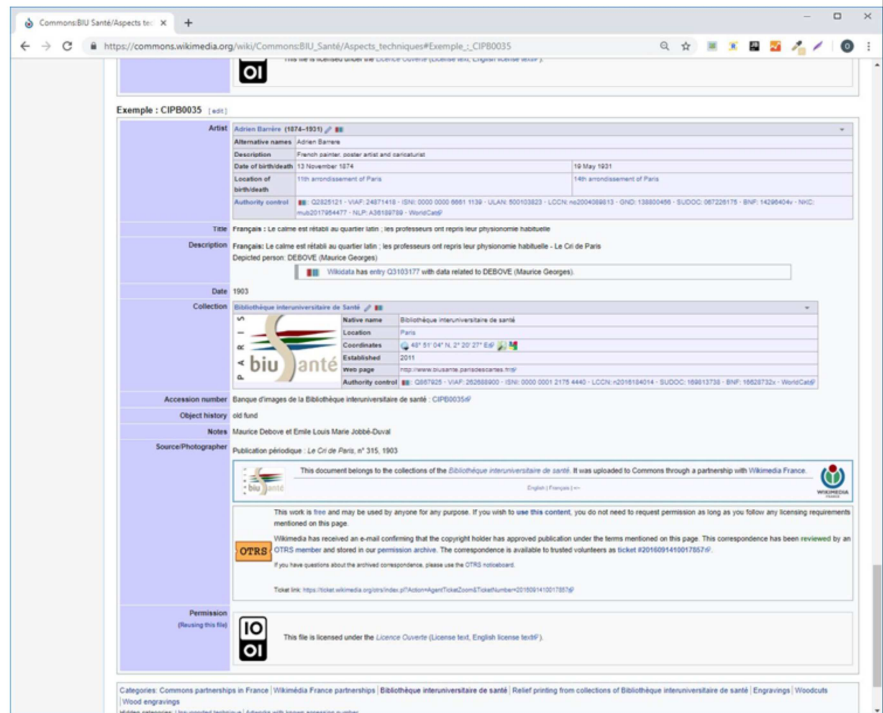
Commons:BIU Santé/Aspects tec ×

https://commons.wikimedia.org/wiki/Commons:BIU_Santé/Aspects_techniques#Exemple_:_CIPB0035

This file is licensed under the Licence Ouverte (License text, English license text).

Exemple : CIPB0035 [ edit ]

| | |
|---|---|
| Artist | Adrien Barrère (1874–1931) |
| Alternative names | Adrien Barrere |
| Description | French painter, poster artist and caricaturist |
| Date of birth/death | 13 November 1874 / 19 May 1931 |
| Location of birth/death | 11th arrondissement of Paris / 14th arrondissement of Paris |
| Authority control | Q2825121 · VIAF: 24871418 · ISNI: 0000 0000 6661 1139 · ULAN: 500103823 · LCCN: no2004089613 · GND: 136800456 · SUDOC: 067226175 · BNF: 14295404v · NKC: mub2017954477 · NLP: A36189789 · WorldCat |
| Title | Français : Le calme est rétabli au quartier latin ; les professeurs ont repris leur physionomie habituelle |
| Description | Français: Le calme est rétabli au quartier latin ; les professeurs ont repris leur physionomie habituelle - Le Cri de Paris<br>Depicted person: DEBOVE (Maurice Georges)<br>Wikidata has entry Q3103177 with data related to DEBOVE (Maurice Georges). |
| Date | 1903 |
| Collection | Bibliothèque interuniversitaire de Santé |
| Native name | Bibliothèque interuniversitaire de santé |
| Location | Paris |
| Coordinates | 48° 51′ 04″ N, 2° 20′ 27″ E |
| Established | 2011 |
| Web page | http://www.biusante.parisdescartes.fr/ |
| Authority control | Q667925 · VIAF: 262668900 · ISNI: 0000 0001 2175 4440 · LCCN: n2016184014 · SUDOC: 169813738 · BNF: 16628732x · WorldCat |
| Accession number | Banque d'images de la Bibliothèque interuniversitaire de santé : CIPB0035 |
| Object history | old fund |
| Notes | Maurice Debove et Emile Louis Marie Jobbé-Duval |
| Source/Photographer | Publication périodique : Le Cri de Paris, n° 315, 1903 |

biu Santé

This document belongs to the collections of the Bibliothèque interuniversitaire de santé. It was uploaded to Commons through a partnership with Wikimedia France.

English | Français | +/−

WIKIMEDIA FRANCE

This work is free and may be used by anyone for any purpose. If you wish to use this content, you do not need to request permission as long as you follow any licensing requirements mentioned on this page.

OTRS

Wikimedia has received an e-mail confirming that the copyright holder has approved publication under the terms mentioned on this page. This correspondence has been reviewed by an OTRS member and stored in our permission archive. The correspondence is available to trusted volunteers as ticket #2016091410017857.

If you have questions about the archived correspondence, please use the OTRS noticeboard.

Ticket link: https://ticket.wikimedia.org/otrs/index.pl?Action=AgentTicketZoom&TicketNumber=2016091410017857

Permission
(Reusing this file)

IO
OI

This file is licensed under the Licence Ouverte (License text, English license text).

Categories: Commons partnerships in France | Wikimédia France partnerships | Bibliothèque interuniversitaire de santé | Relief printing from collections of Bibliothèque interuniversitaire de santé | Engravings | Woodcuts | Wood engravings